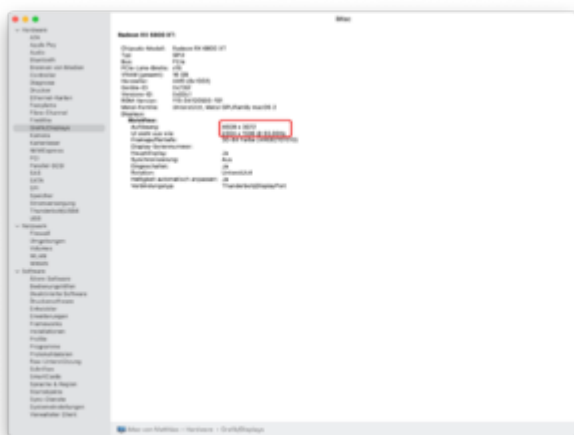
iMac

Hardware
ATA
Audio Plus
Audio
Bluetooth
Breitbild- und Medien
Controller
Diagnose
Drucker
Ethernet-Karten
Fotokarte
Fibre-Channel
FireWire
Grafik/Displays
Kamera
Kartenleser
NVMExpress
PCI
Parallel SCSI
SAS
SATA
SPI
Speicher
Stromversorgung
Thunderbolt/USB4
USB
Netzwerk
Firewall
Umgebungen
Volumes
WLAN
WWAN
Software
Ältere Software
Bedienungshilfen
Deaktivierte Software
Druckersoftware
Entwickler
Erweiterungen
Frameworks
Installationen
Profile
Programme
Protokolldateien
Raw-Unterstützung
Schriften
SmartCards
Sprache & Region
Startobjekte
Sync-Dienste
Systemeinstellungen
Verwalteter Client

Radeon RX 6800 XT:

Chipsatz-Modell: Radeon RX 6800 XT
Typ: GPU
Bus: PCIe
PCIe-Lane-Breite: x16
VRAM (gesamt): 16 GB
Hersteller: AMD (0x1002)
Geräte-ID: 0x73bf
Versions-ID: 0x00c1
ROM-Version: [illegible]
Metal-Familie: Unterstützt, Metal GPUFamily macOS 2
Displays:
Monitor:
Auflösung: 6016 x 3384
UI sieht aus wie: 3008 x 1692 @ 60.00Hz
Framebuffer-Tiefe: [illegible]
Display-Seriennummer: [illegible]
Hauptdisplay: Ja
Synchronisierung: Aus
Eingeschaltet: Ja
Rotation: Unterstützt
Helligkeit automatisch anpassen: Ja
Verbindungstyp: Thunderbolt/DisplayPort

iMac von Matthias > Hardware > Grafik/Displays